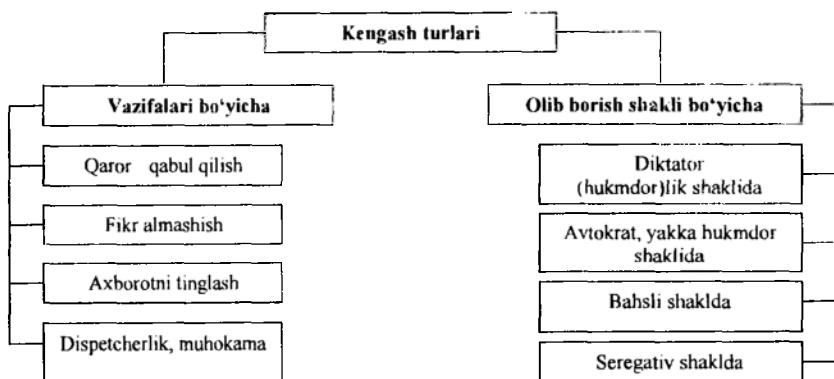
Kengash turlari

Vazifalari bo'yicha

Qaror qabul qilish

Fikr almashish

Axborotni tinglash

Dispetcherlik, muhokama

Olib borish shakli bo'yicha

Diktator (hukmdor)lik shaklida

Avtokrat, yakka hukmdor shaklida

Bahsli shaklda

Seregativ shaklda